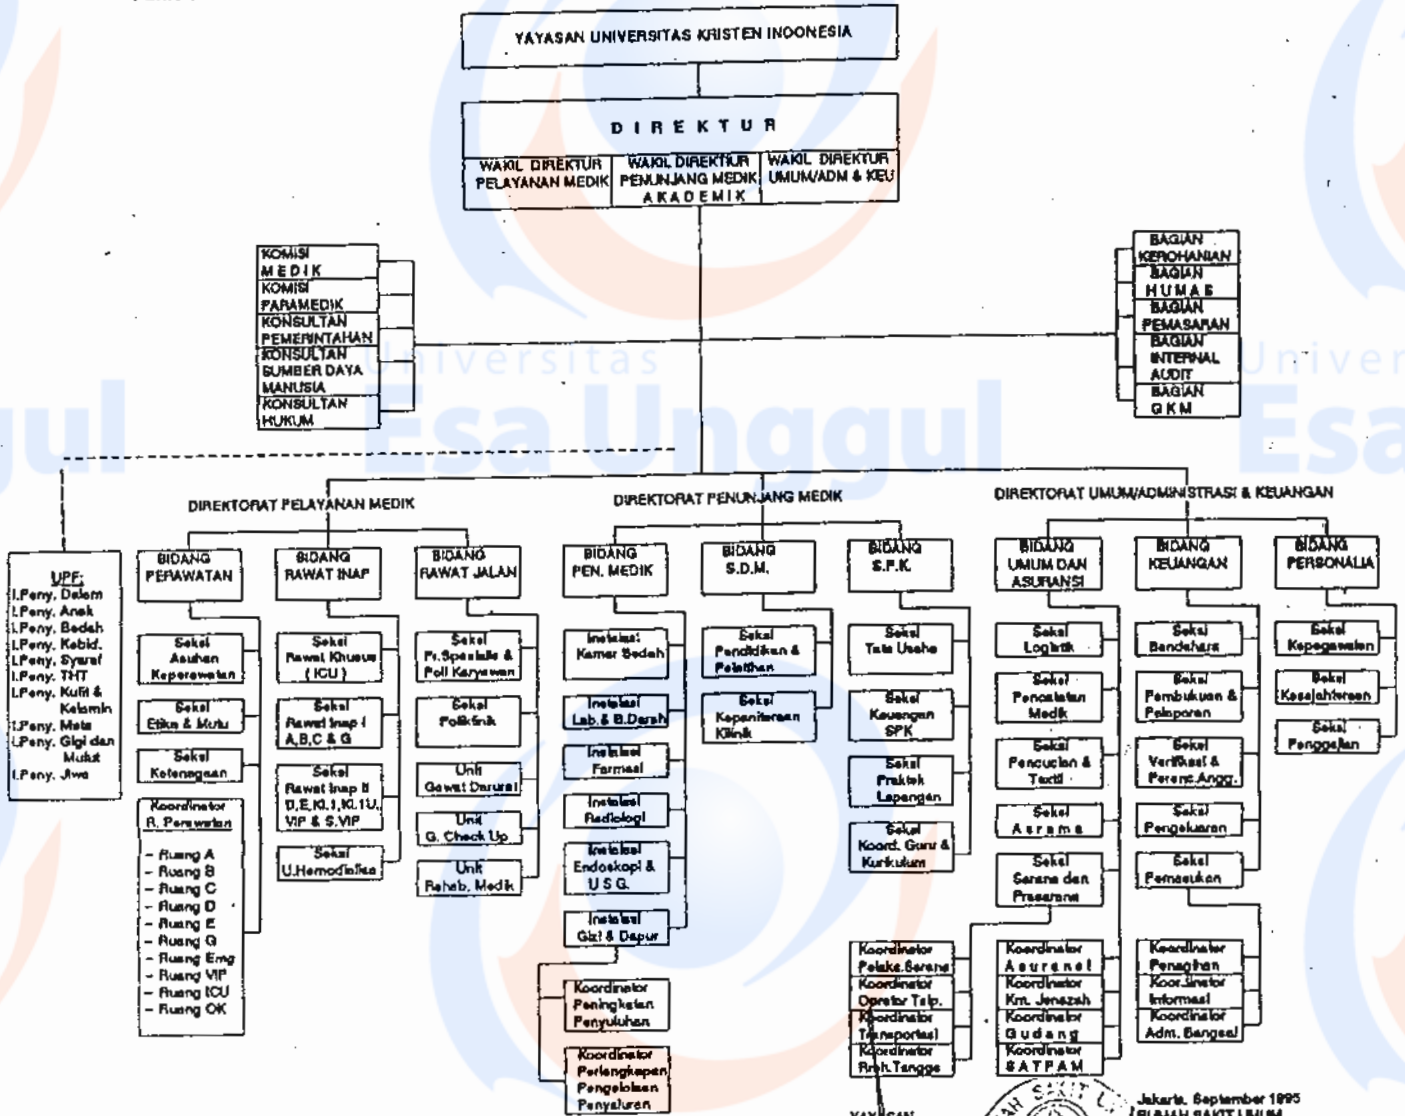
YAYASAN UNIVERSITAS KRISTEN INDONESIA

DIREKTUR

WAKIL DIREKTUR PELAYANAN MEDIK

WAKIL DIREKTUR PENUNJANG MEDIK AKADEMIK

WAKIL DIREKTUR UMUM/ADM & KEU

KOMISI MEDIK
KOMISI PARAMEDIK
KONSULTAN PEMERINTAHAN
KONSULTAN SUMBER DAYA MANUSIA
KONSULTAN HUKUM

BAGIAN KEROHANIAN
BAGIAN HUMAS
BAGIAN PEMASARAN
BAGIAN INTERNAL AUDIT
BAGIAN GKM

Universitas Esa Unggul

DIREKTORAT PELAYANAN MEDIK

DIREKTORAT PENUNJANG MEDIK

DIREKTORAT UMUM/ADMINISTRASI & KEUANGAN

UPF:
I.Peny. Dalam
I.Peny. Anak
I.Peny. Bedah
I.Peny. Kebid.
I.Peny. Syaraf
I.Peny. THT
I.Peny. Kulit & Kelamin
I.Peny. Mata
I.Peny. Gigi dan Mulut
I.Peny. Jiwa

BIDANG PERAWATAN
Seksi Asuhan Keperawatan
Seksi Etika & Mutu
Seksi Ketenagaan
Koordinator R. Perawatan
- Ruang A
- Ruang B
- Ruang C
- Ruang D
- Ruang E
- Ruang G
- Ruang Emg
- Ruang VIP
- Ruang ICU
- Ruang OK

BIDANG RAWAT INAP
Seksi Rawat Khusus (ICU)
Seksi Rawat Inap I A,B,C & G
Seksi Rawat Inap II D,E,KI.1,KI.1U, VIP & S.VIP
Seksi U.Hemodialisa

BIDANG RAWAT JALAN
Seksi Pr.Spesialis & Poli Karyawan
Seksi Poliklinik
Unit Gawat Darurat
Unit G. Check Up
Unit Rehab. Medik

BIDANG PEN. MEDIK
Instalasi Kamar Bedah
Instalasi Lab.& B.Darah
Instalasi Farmasi
Instalasi Radiologi
Instalasi Endoskopi & USG
Instalasi Gizi & Dapur
Koordinator Peningkatan Penyuluhan
Koordinator Perlengkapan Pengelolaan Penyaluran

BIDANG S.D.M.
Seksi Pendidikan & Pelatihan
Seksi Kepaniteraan Klinik

BIDANG S.P.K.
Seksi Tata Usaha
Seksi Keuangan SPK
Seksi Praktek Lapangan
Seksi Koord. Guru & Kurikulum

BIDANG UMUM DAN ASURANSI
Seksi Logistik
Seksi Pencatatan Medik
Seksi Pencucian & Textil
Seksi Asrama
Seksi Sarana dan Prasarana
Koordinator Pelaks.Sarana
Koordinator Operator Tlp.
Koordinator Transportasi
Koordinator Rmh.Tangga
Koordinator Asuransi
Koordinator Km. Jenazah
Koordinator Gudang
Koordinator SATPAM

BIDANG KEUANGAN
Seksi Bendahara
Seksi Pembukuan & Pelaporan
Seksi Verifikasi & Perenc.Angg.
Seksi Pengeluaran
Seksi Pemasukan
Koordinator Penagihan
Koordinator Informasi
Koordinator Adm. Bangsal

BIDANG PERSONALIA
Seksi Kepegawaian
Seksi Kesejahteraan
Seksi Penggajian

Jakarta, September 1995
RUMAH SAKIT UMUM
YAYASAN